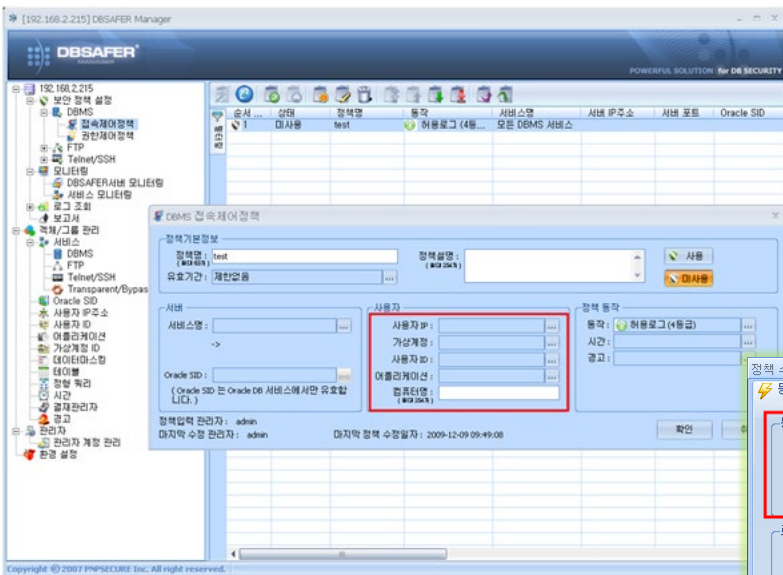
[192.168.2.215] DBSAFER Manager

DBSAFER MANAGER

POWERFUL SOLUTION for DB SECURITY

192.168.2.215
보안 정책 설정
DBMS
접속제어정책
권한제어정책
FTP
Telnet/SSH
모니터링
DBSAFER서버 모니터링
서비스 모니터링
로그 조회
보고서
객체/그룹 관리
서비스
DBMS
FTP
Telnet/SSH
Transparent/Bypas
Oracle SID
사용자 IP주소
사용자 ID
어플리케이션
가상계정 ID
데이터마스킹
테이블
정형 쿼리
시간
결재관리자
경고
관리자
관리자 계정 관리
환경 설정

| 순서 | 상태 | 정책명 | 동작 | 서비스명 | 서비 IP주소 | 서비 포트 | Oracle SID |
|---|---|---|---|---|---|---|---|
| 1 | 미사용 | test | 허용로그 (4등... | 모든 DBMS 서비스 | | | |

DBMS 접속제어정책

정책기본정보
정책명 : test
정책설명 :
유효기간 : 제한없음
사용
미사용

서버
서비스명 :
->
Oracle SID :
( Oracle SID 는 Oracle DB 서비스에서만 유효합니다. )

사용자
사용자IP :
가상계정 :
사용자ID :
어플리케이션 :
컴퓨터명 :

정책 동작
동작 : 허용로그(4등급)
시간 :
경고 :

정책입력 관리자 : admin
마지막 수정 관리자 : admin
마지막 정책 수정일자 : 2009-12-09 09:49:08

확인

정책

Copyright © 2007 PNPSECURE Inc. All right reserved.